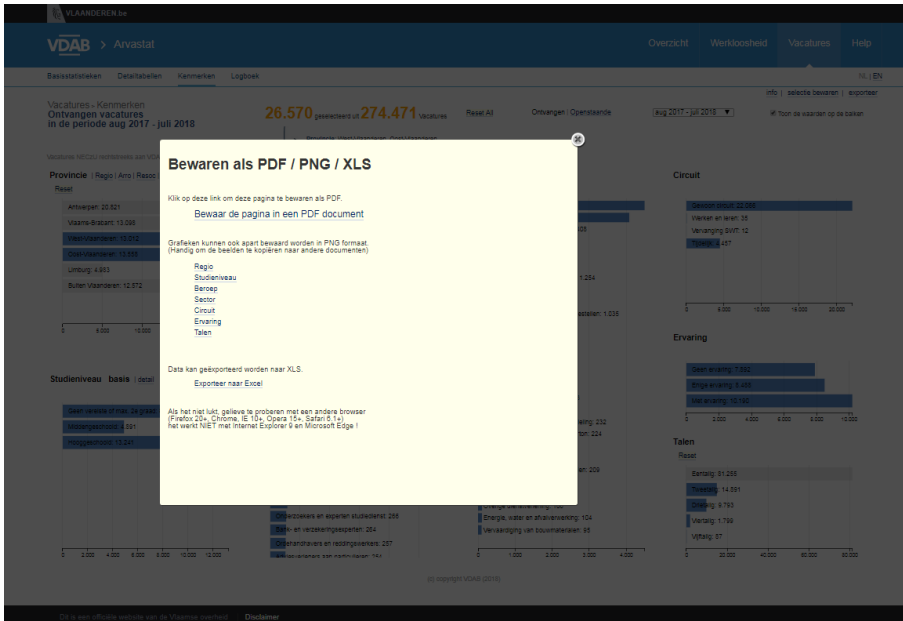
VLAANDEREN.be

VDAB > Arvastat

Overzicht Werkloosheid Vacatures Help

Basisstatistieken Detailtabellen Kenmerken Logboek

NL | EN

info | selectie bewaren | exporteer

Vacatures › Kenmerken
Ontvangen vacatures in de periode aug 2017 - juli 2018

26.570 geselecteerd uit 274.471 vacatures

Reset All

Ontvangen | Openstaande

aug 2017 - juli 2018

Toon de waarden op de balken

Provincie | Regio | Arro | Resoc
Reset

Antwerpen: 20.821
Vlaams-Brabant: 13.096
West-Vlaanderen: 13.012
Oost-Vlaanderen: 13.155
Limburg: 4.863
Buiten Vlaanderen: 12.572

Studieniveau basis | detail

Geen verplicht of max. lager
Middengeschoold: 4.331
Hooggeschoold: 12.247

Circuit

Gewoon circuit: 22.065
Werken en leren: 35
Vervanging SWT: 12
Tijdelijk: 4.457

Ervaring

Geen ervaring: 7.692
Enige ervaring: 8.493
Met ervaring: 10.185

Talen
Reset

Eentalig: 51.265
Tweetalig: 14.891
Drietalig: 6.793
Viertalig: 1.799
Vijftalig: 97

Bewaren als PDF / PNG / XLS

Klik op deze link om deze pagina te bewaren als PDF.

Bewaar de pagina in een PDF document

Grafieken kunnen ook apart bewaard worden in PNG formaat.
(Handig om de beelden te kopiëren naar andere documenten)

Regio
Studieniveau
Beroep
Sector
Circuit
Ervaring
Talen

Data kan geëxporteerd worden naar XLS.

Exporteer naar Excel

Als het niet lukt, gelieve te proberen met een andere browser
(Firefox 20+, Chrome, IE 10+, Opera 15+, Safari 6.1+)
het werkt NIET met Internet Explorer 9 en Microsoft Edge !

Energie, water en afvalverwerking: 104
Vervaardiging van bouwmaterialen: 85

(c) copyright VDAB (2016)

Dit is een officiële website van de Vlaamse overheid Disclaimer